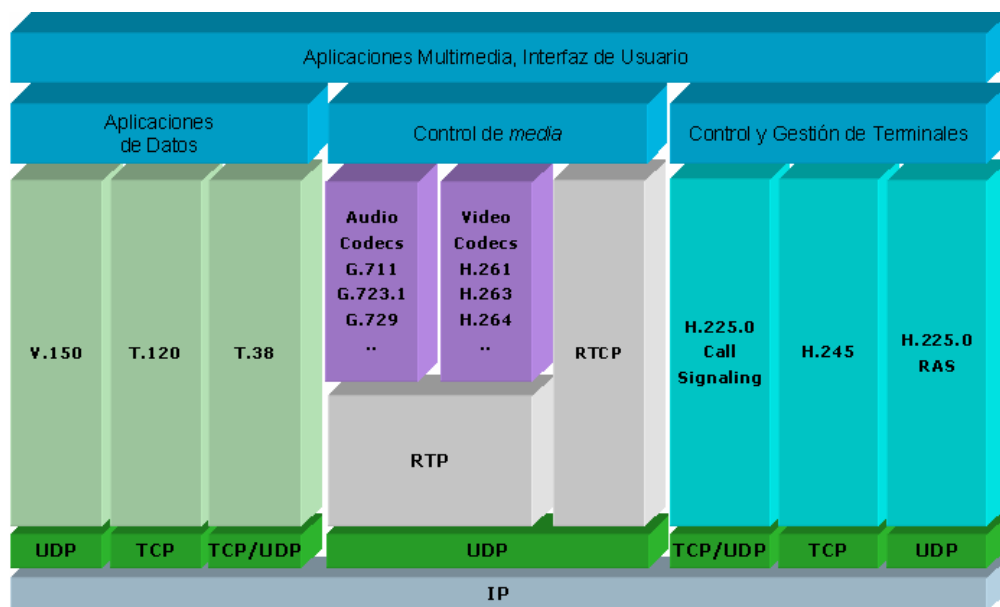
Aplicaciones Multimedia, Interfaz de Usuario

Aplicaciones de Datos

Control de *media*

Control y Gestión de Terminales

V.150

T.120

T.38

Audio Codecs G.711 G.723.1 G.729 ..

Video Codecs H.261 H.263 H.264 ..

RTCP

RTP

H.225.0 Call Signaling

H.245

H.225.0 RAS

UDP

TCP

TCP/UDP

UDP

TCP/UDP

TCP

UDP

IP